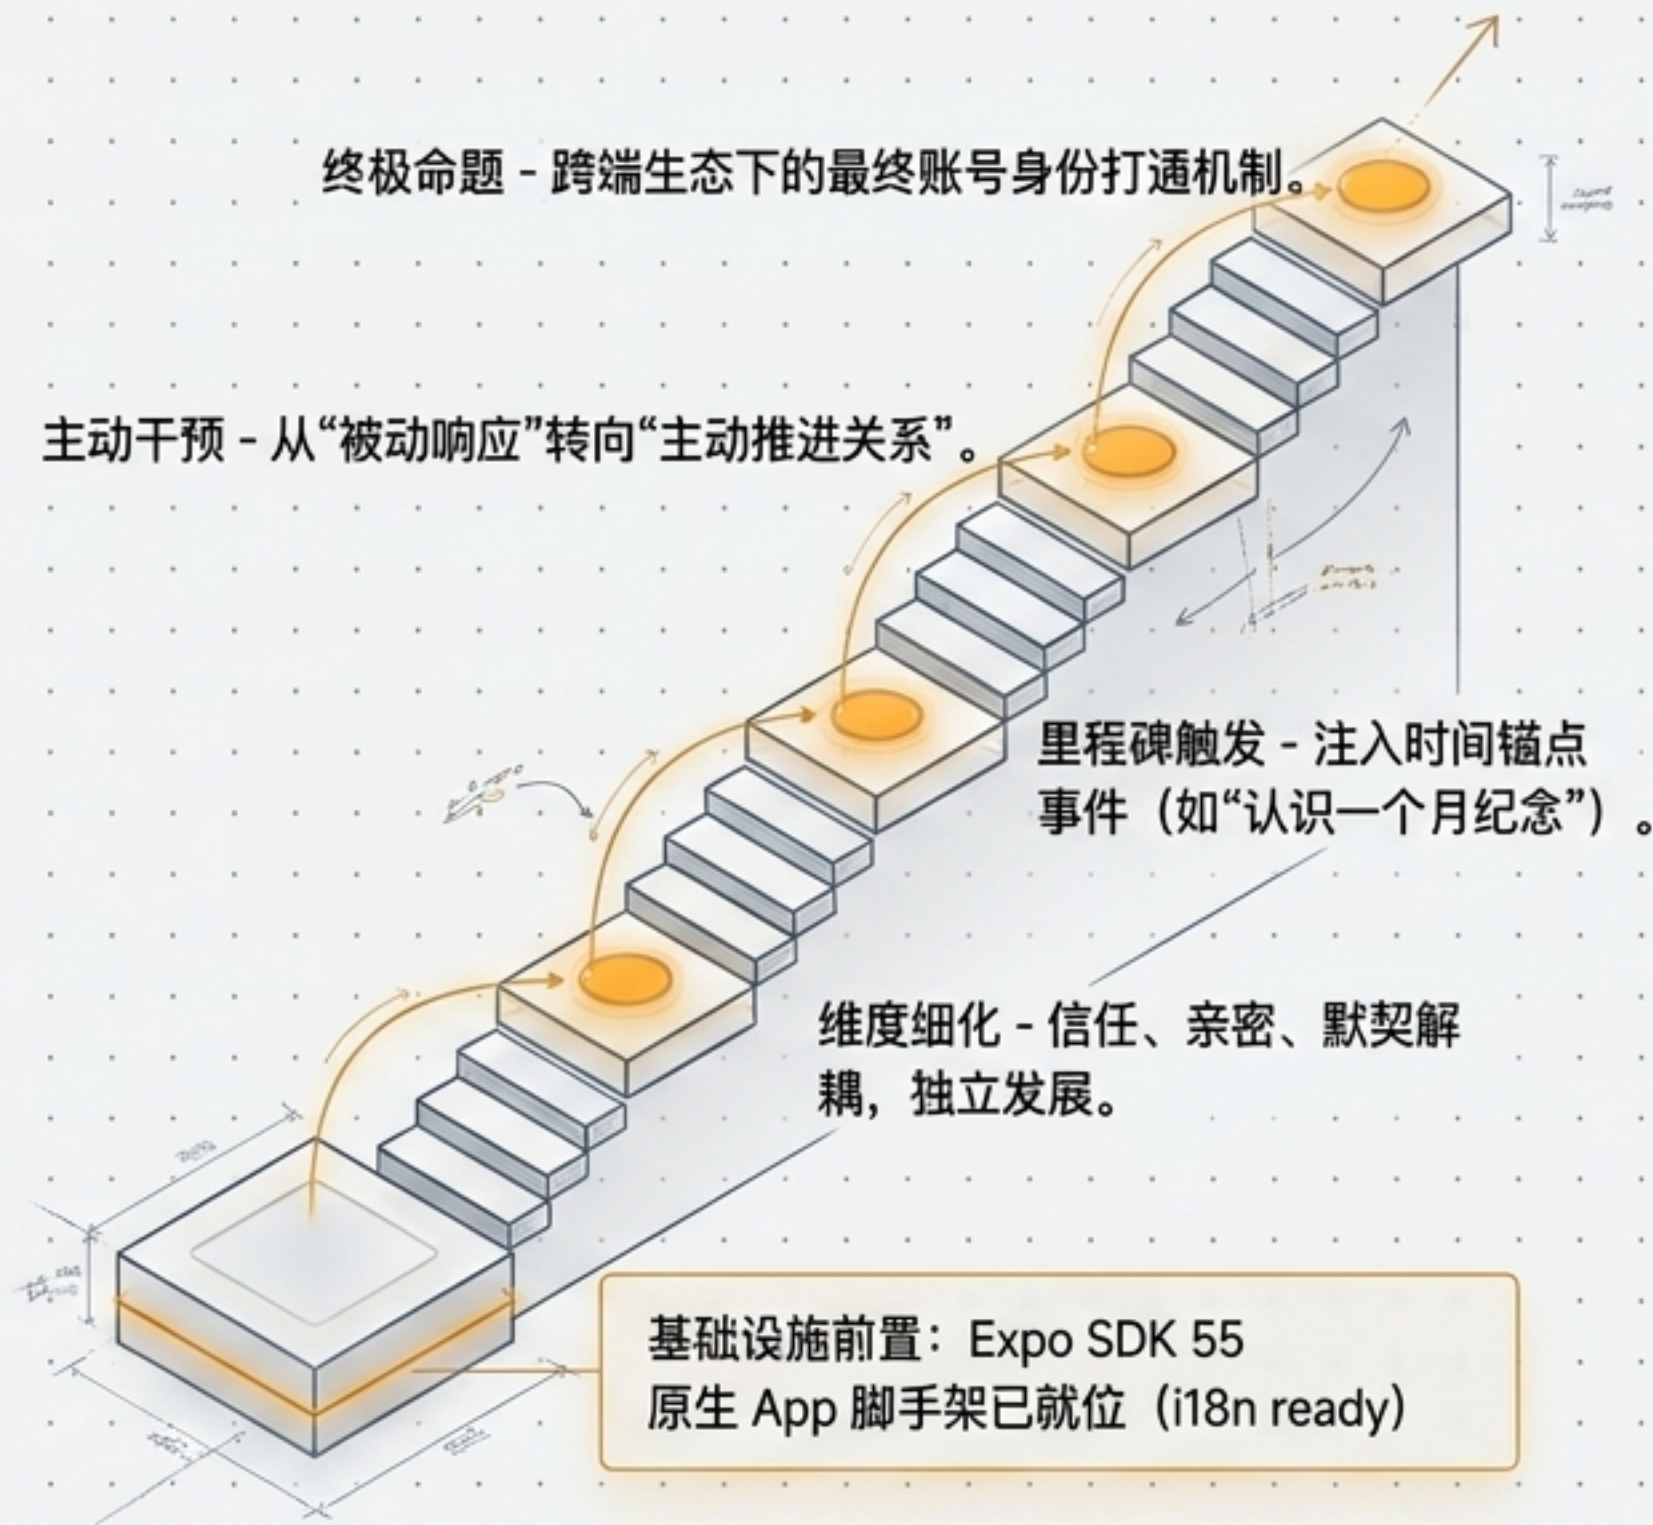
终极命题 - 跨端生态下的最终账号身份打通机制。

主动干预 - 从“被动响应”转向“主动推进关系”。

里程碑触发 - 注入时间锚点事件（如“认识一个月纪念”）。

维度细化 - 信任、亲密、默契解耦，独立发展。

基础设施前置：Expo SDK 55
原生 App 脚手架已就位（i18n ready）